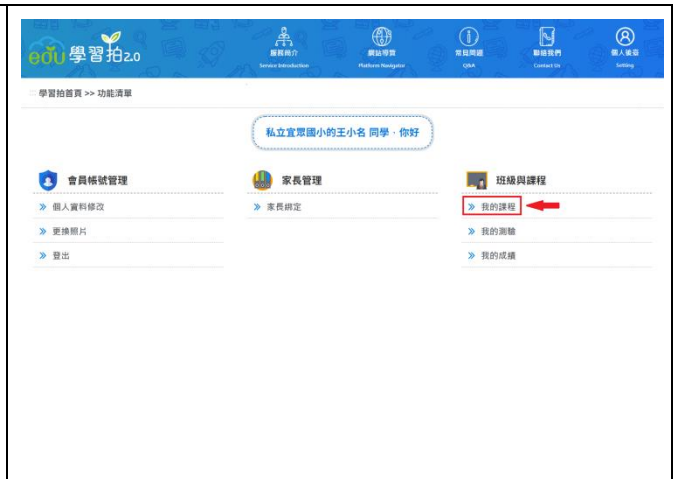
edu 學習拍2.0

服務簡介
Service Introduction

網站導覽
Platform Navigation

常見問題
Q&A

聯絡我們
Contact Us

個人設定
Setting

學習拍首頁 >> 功能清單

私立宜眾國小的王小名 同學，你好

會員帳號管理

» 個人資料修改

» 更換照片

» 登出

家長管理

» 家長綁定

班級與課程

» 我的課程

» 我的測驗

» 我的成績